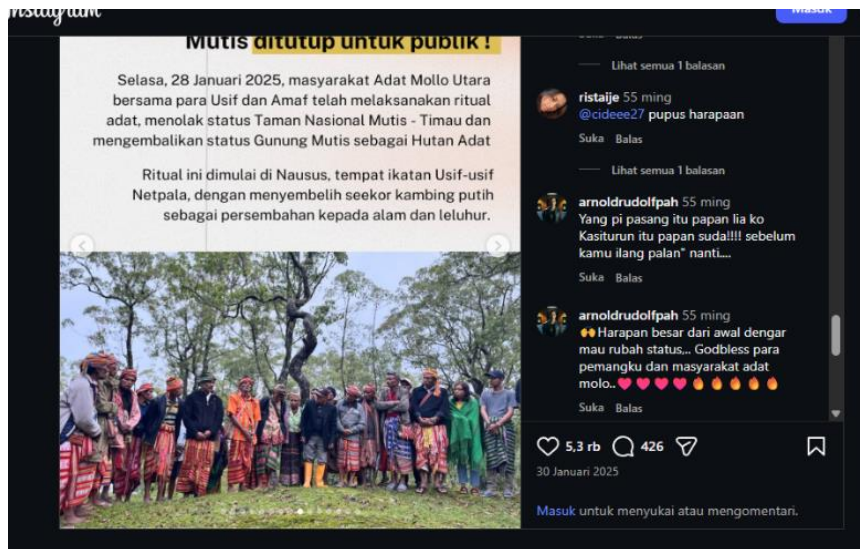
Instagram

Masuk

Mutis ditutup untuk publik!

Selasa, 28 Januari 2025, masyarakat Adat Mollo Utara bersama para Usif dan Amaf telah melaksanakan ritual adat, menolak status Taman Nasional Mutis - Timau dan mengembalikan status Gunung Mutis sebagai Hutan Adat

Ritual ini dimulai di Nausus, tempat ikatan Usif-usif Netpala, dengan menyembelih seekor kambing putih sebagai persembahan kepada alam dan leluhur.

Suka Balas

Lihat semua 1 balasan

ristaije 55 ming
@cideee27 pupus harapaan
Suka Balas

Lihat semua 1 balasan

arnoldrudolfpah 55 ming
Yang pi pasang itu papan lia ko Kasiturun itu papan suda!!!! sebelum kamu ilang palan" nanti....
Suka Balas

arnoldrudolfpah 55 ming
🙌Harapan besar dari awal dengar mau rubah status,.. Godbless para pemangku dan masyarakat adat molo..💗💗💗💗🔥🔥🔥🔥
Suka Balas

5,3 rb 426

30 Januari 2025

Masuk untuk menyukai atau mengomentari.